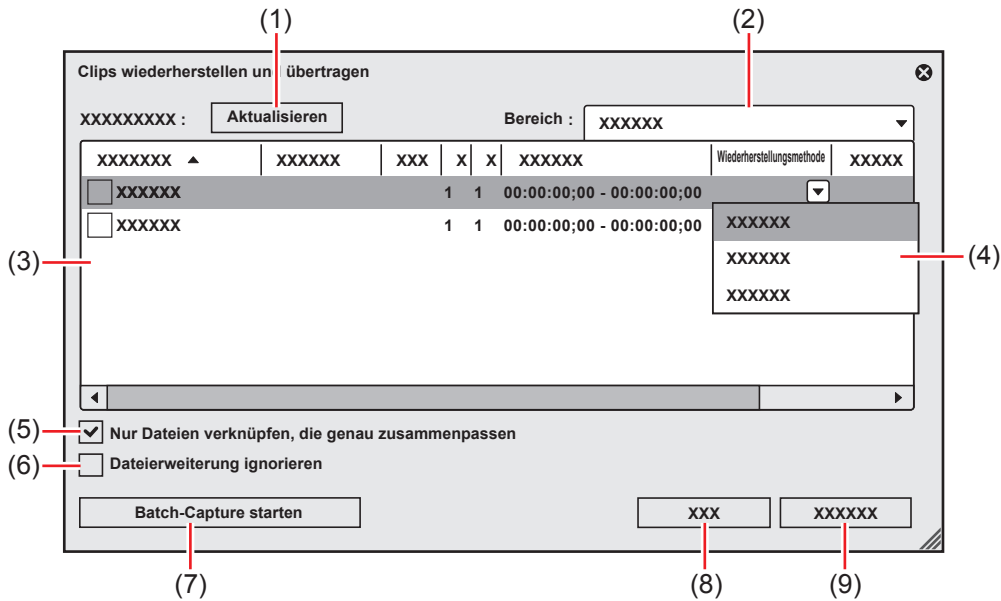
(1)

(2)

Clips wiederherstellen und übertragen

XXXXXXXXX :

Aktualisieren

Bereich :

XXXXXX

| XXXXXXX ▲ | XXXXXX | XXX | X | X | XXXXXX | Wiederherstellungsmethode | XXXXX |
|---|---|---|---|---|---|---|---|
| XXXXXX | | | 1 | 1 | 00:00:00;00 - 00:00:00;00 | | |
| XXXXXX | | | 1 | 1 | 00:00:00;00 - 00:00:00;00 | | |

XXXXXX

XXXXXX

XXXXXX

(3)

(4)

(5) Nur Dateien verknüpfen, die genau zusammenpassen

(6) Dateierweiterung ignorieren

Batch-Capture starten

XXX

XXXXXX

(7)

(8)

(9)